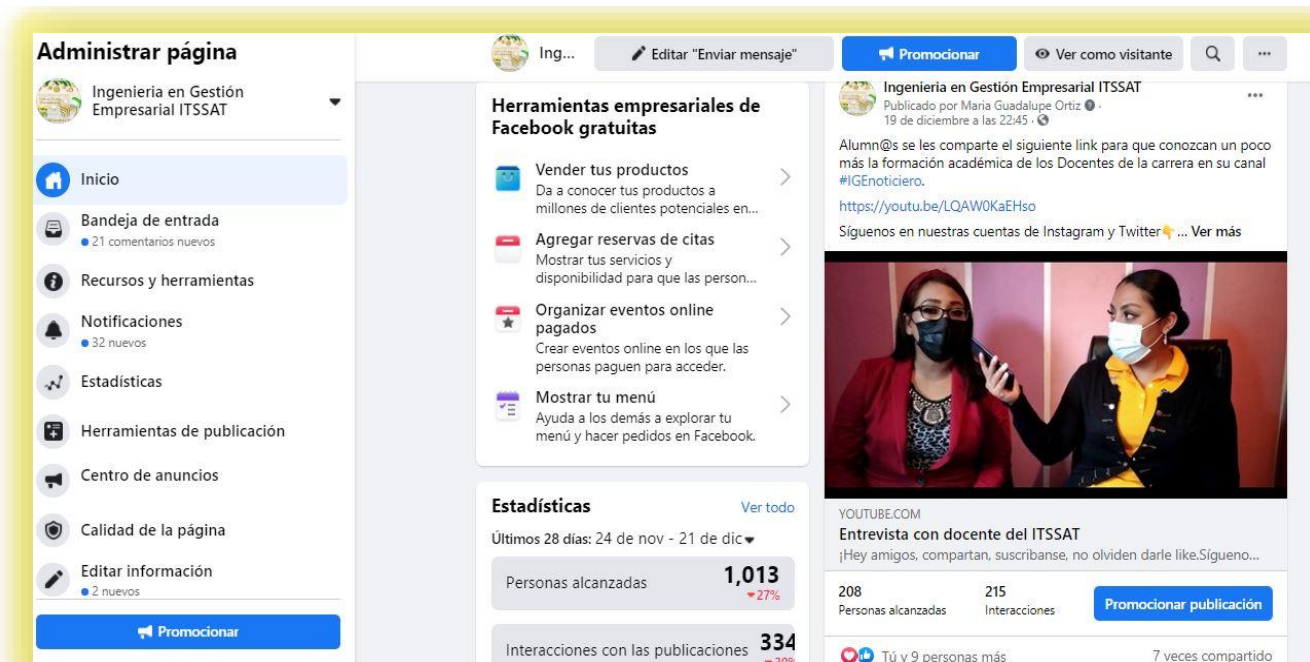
Administrar página

Ingenieria en Gestión Empresarial ITSSAT

Inicio

Bandeja de entrada
21 comentarios nuevos

Recursos y herramientas

Notificaciones
32 nuevos

Estadísticas

Herramientas de publicación

Centro de anuncios

Calidad de la página

Editar información
2 nuevos

Promocionar

Ing...

Editar "Enviar mensaje"

Promocionar

Ver como visitante

Herramientas empresariales de Facebook gratuitas

Vender tus productos
Da a conocer tus productos a millones de clientes potenciales en...

Agregar reservas de citas
Mostrar tus servicios y disponibilidad para que las person...

Organizar eventos online pagados
Crear eventos online en los que las personas paguen para acceder.

Mostrar tu menú
Ayuda a los demás a explorar tu menú y hacer pedidos en Facebook.

Estadísticas
Ver todo

Últimos 28 días: 24 de nov - 21 de dic

Personas alcanzadas 1,013
27%

Interacciones con las publicaciones 334
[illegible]

Ingenieria en Gestión Empresarial ITSSAT
Publicado por Maria Guadalupe Ortiz · 19 de diciembre a las 22:45 ·

Alumn@s se les comparte el siguiente link para que conozcan un poco más la formación académica de los Docentes de la carrera en su canal #IGEnoticiero.

https://youtu.be/LQAW0KaEHso

Síguenos en nuestras cuentas de Instagram y Twitter ... Ver más

YOUTUBE.COM
Entrevista con docente del ITSSAT
¡Hey amigos, compartan, suscribanse, no olviden darle like.Sígueno...

208
Personas alcanzadas

215
Interacciones

Promocionar publicación

Tú y 9 personas más

7 veces compartido